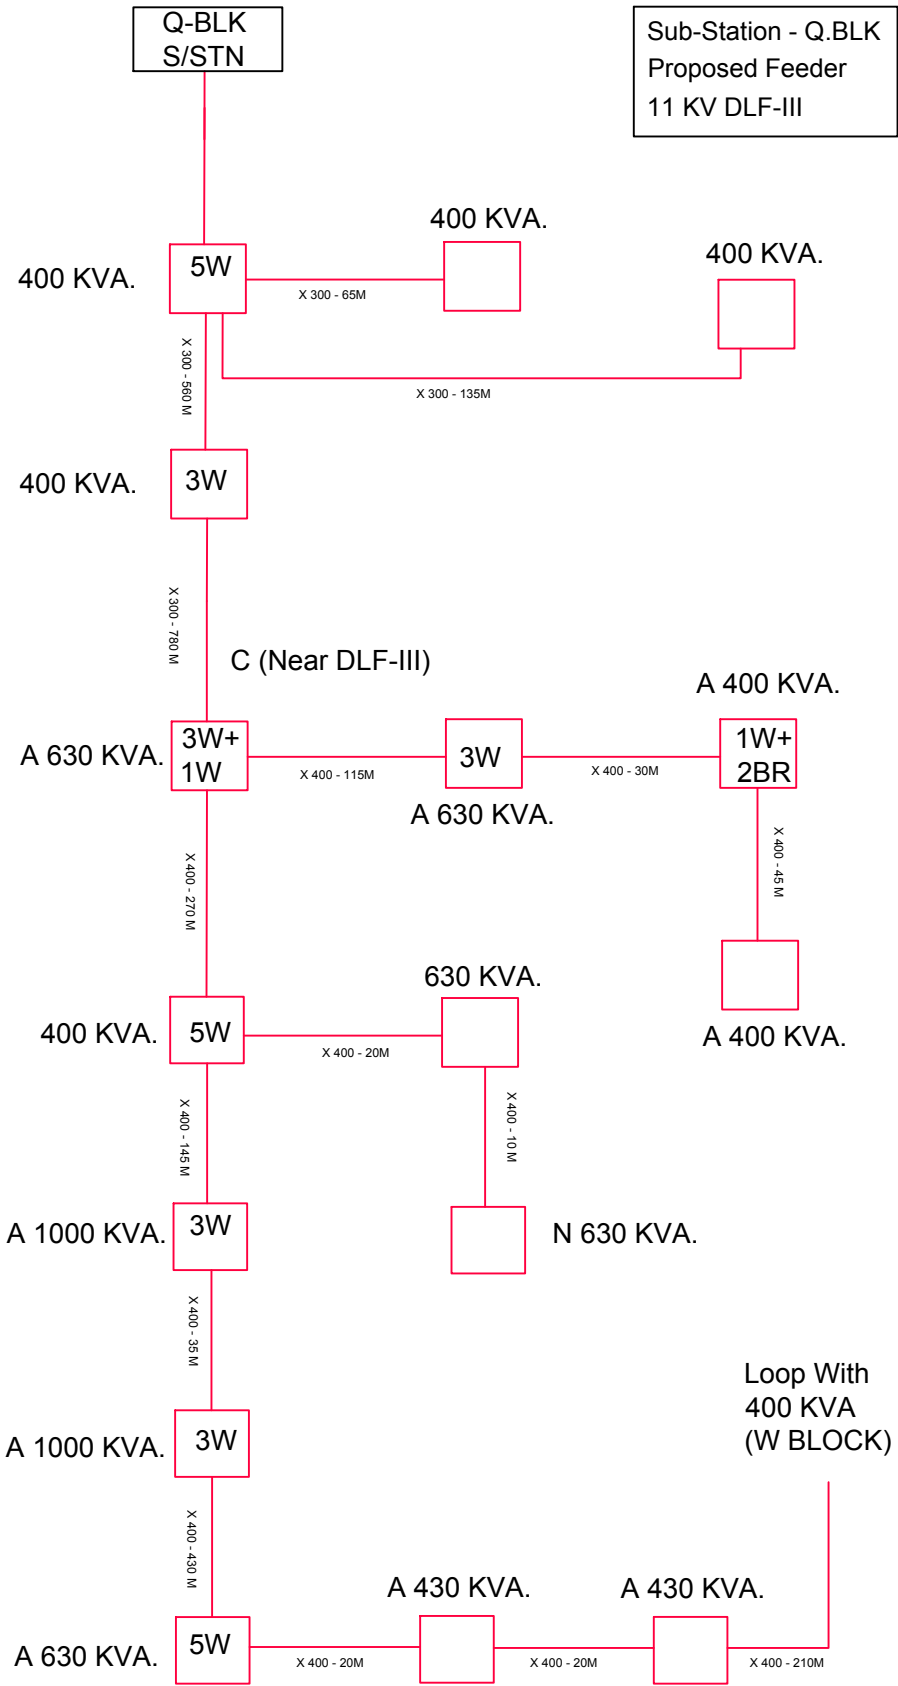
Q-BLK
S/STN

Sub-Station - Q.BLK
Proposed Feeder
11 KV DLF-III

400 KVA.

400 KVA.

400 KVA.

5W

X 300 - 65M

X 300 - 560 M

X 300 - 135M

400 KVA.

3W

X 300 - 780 M

C (Near DLF-III)

A 400 KVA.

A 630 KVA.

3W+
1W

X 400 - 115M

3W

X 400 - 30M

1W+
2BR

A 630 KVA.

X 400 - 270 M

X 400 - 45 M

630 KVA.

400 KVA.

5W

X 400 - 20M

A 400 KVA.

X 400 - 145 M

X 400 - 10 M

A 1000 KVA.

3W

N 630 KVA.

X 400 - 35 M

Loop With
400 KVA
(W BLOCK)

A 1000 KVA.

3W

X 400 - 430 M

A 430 KVA.

A 430 KVA.

A 630 KVA.

5W

X 400 - 20M

X 400 - 20M

X 400 - 210M